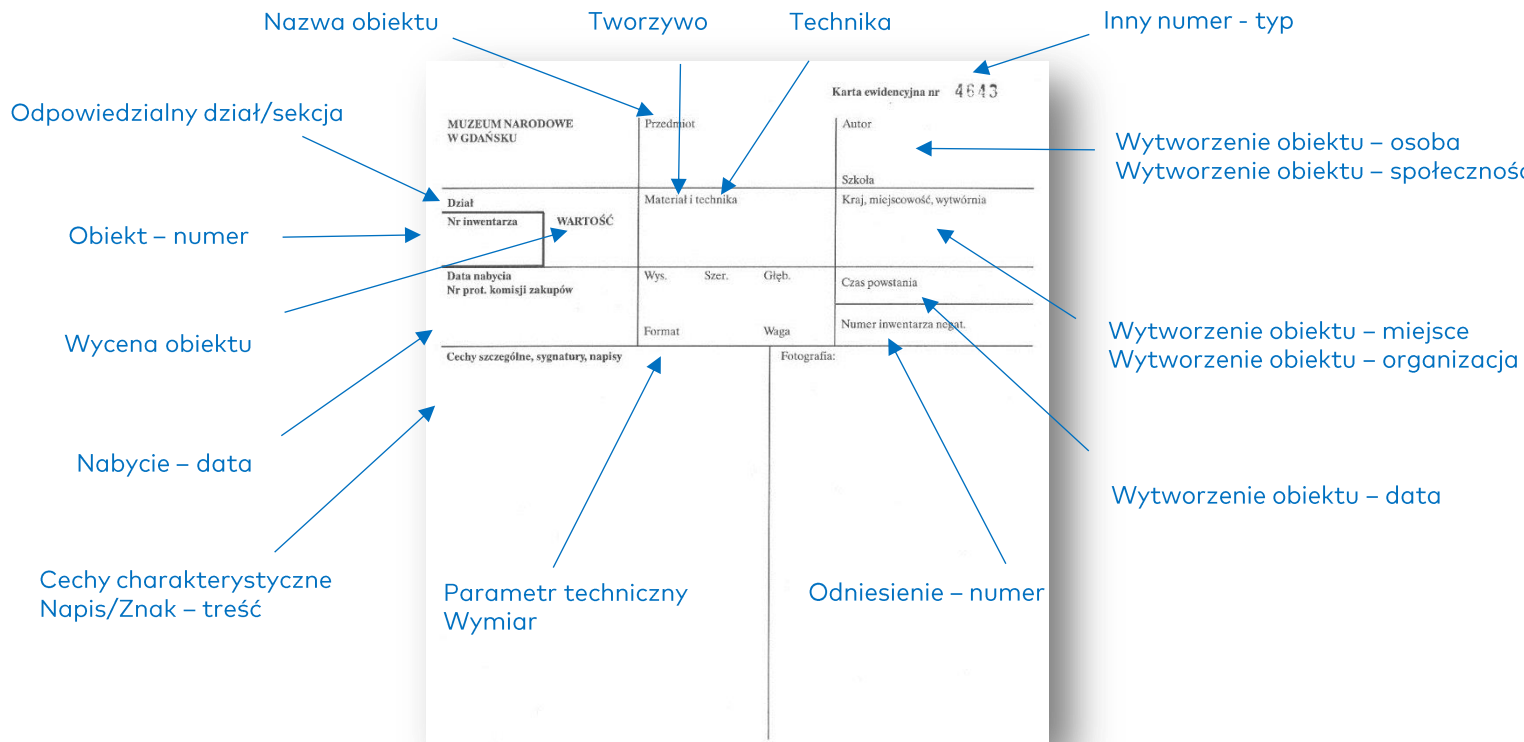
Nazwa obiektu

Tworzywo

Technika

Inny numer - typ

Odpowiedzialny dział/sekcja

Karta ewidencyjna nr 4643

MUZEUM NARODOWE
W GDAŃSKU

Przedmiot

Autor

Szkoła

Wytworzenie obiektu – osoba
Wytworzenie obiektu – społeczność

Dział
Nr inwentarza

WARTOŚĆ

Materiał i technika

Kraj, miejscowość, wytwórnia

Obiekt – numer

Data nabycia
Nr prot. komisji zakupów

Wys.

Szer.

Głęb.

Czas powstania

Wycena obiektu

Format

Waga

Numer inwentarza negat.

Wytworzenie obiektu – miejsce
Wytworzenie obiektu – organizacja

Cechy szczególne, sygnatury, napisy

Fotografia:

Nabycie – data

Wytworzenie obiektu – data

Cechy charakterystyczne
Napis/Znak – treść

Parametr techniczny
Wymiar

Odniesienie – numer